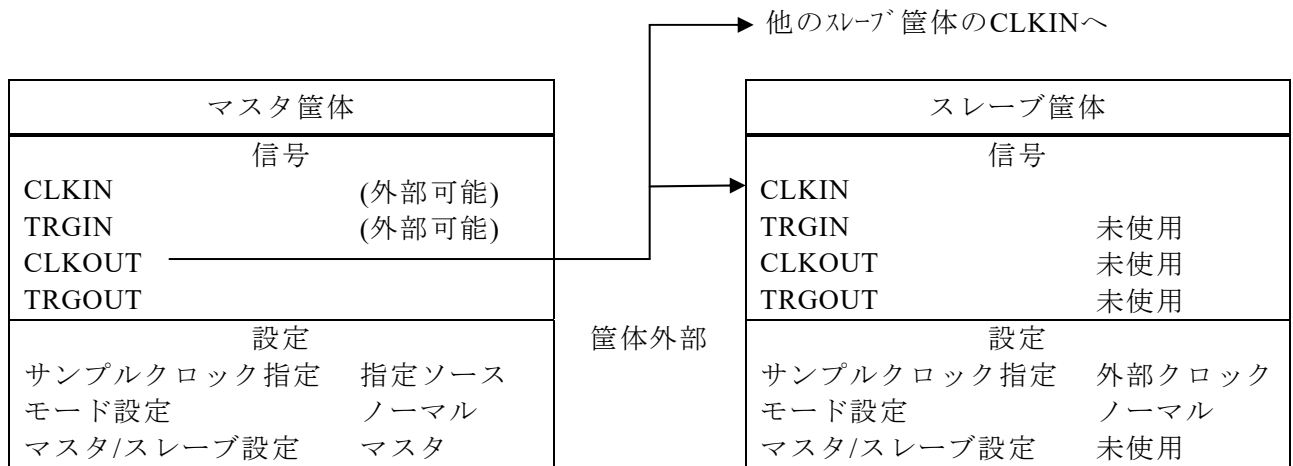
他のｽﾚｰﾌﾞ筐体のCLKINへ

マスタ筐体

信号

CLKIN (外部可能)
TRGIN (外部可能)
CLKOUT
TRGOUT

設定

サンプルクロック指定 指定ソース
モード設定 ノーマル
マスタ/スレーブ設定 マスタ

筐体外部

スレーブ筐体

信号

CLKIN
TRGIN 未使用
CLKOUT 未使用
TRGOUT 未使用

設定

サンプルクロック指定 外部クロック
モード設定 ノーマル
マスタ/スレーブ設定 未使用